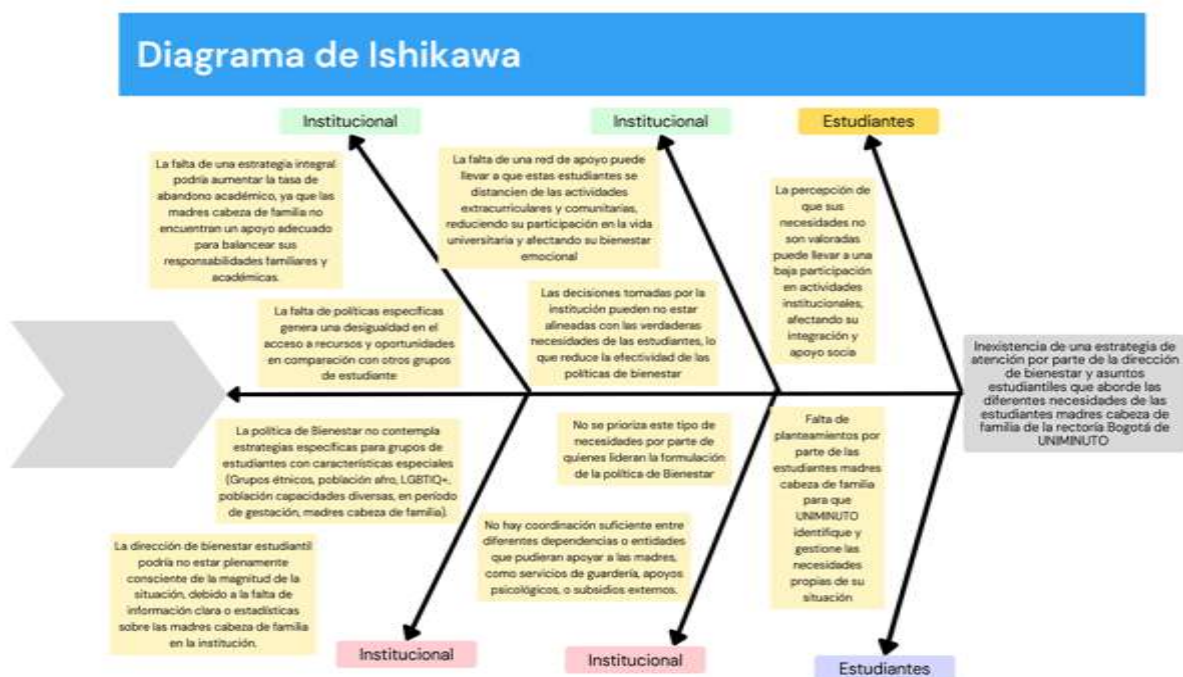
Diagrama de Ishikawa

Institucional

Institucional

Estudiantes

La falta de una estrategia integral podría aumentar la tasa de abandono académico, ya que las madres cabeza de familia no encuentran un apoyo adecuado para balancear sus responsabilidades familiares y académicas.

La falta de una red de apoyo puede llevar a que estas estudiantes se distancien de las actividades extracurriculares y comunitarias, reduciendo su participación en la vida universitaria y afectando su bienestar emocional

La percepción de que sus necesidades no son valoradas puede llevar a una baja participación en actividades institucionales, afectando su integración y apoyo socia

La falta de políticas específicas genera una desigualdad en el acceso a recursos y oportunidades en comparación con otros grupos de estudiante

Las decisiones tomadas por la institución pueden no estar alineadas con las verdaderas necesidades de las estudiantes, lo que reduce la efectividad de las políticas de bienestar

Inexistencia de una estrategia de atención por parte de la dirección de bienestar y asuntos estudiantiles que aborde las diferentes necesidades de las estudiantes madres cabeza de familia de la rectoría Bogotá de UNIMINUTO

La política de Bienestar no contempla estrategias específicas para grupos de estudiantes con características especiales (Grupos étnicos, población afro, LGBTIQ+, población capacidades diversas, en periodo de gestación, madres cabeza de familia).

No se prioriza este tipo de necesidades por parte de quienes lideran la formulación de la política de Bienestar

Falta de planteamientos por parte de las estudiantes madres cabeza de familia para que UNIMINUTO identifique y gestione las necesidades propias de su situación

La dirección de bienestar estudiantil podría no estar plenamente consciente de la magnitud de la situación, debido a la falta de información clara o estadísticas sobre las madres cabeza de familia en la institución.

No hay coordinación suficiente entre diferentes dependencias o entidades que pudieran apoyar a las madres, como servicios de guardería, apoyos psicológicos, o subsidios externos.

Institucional

Institucional

Estudiantes